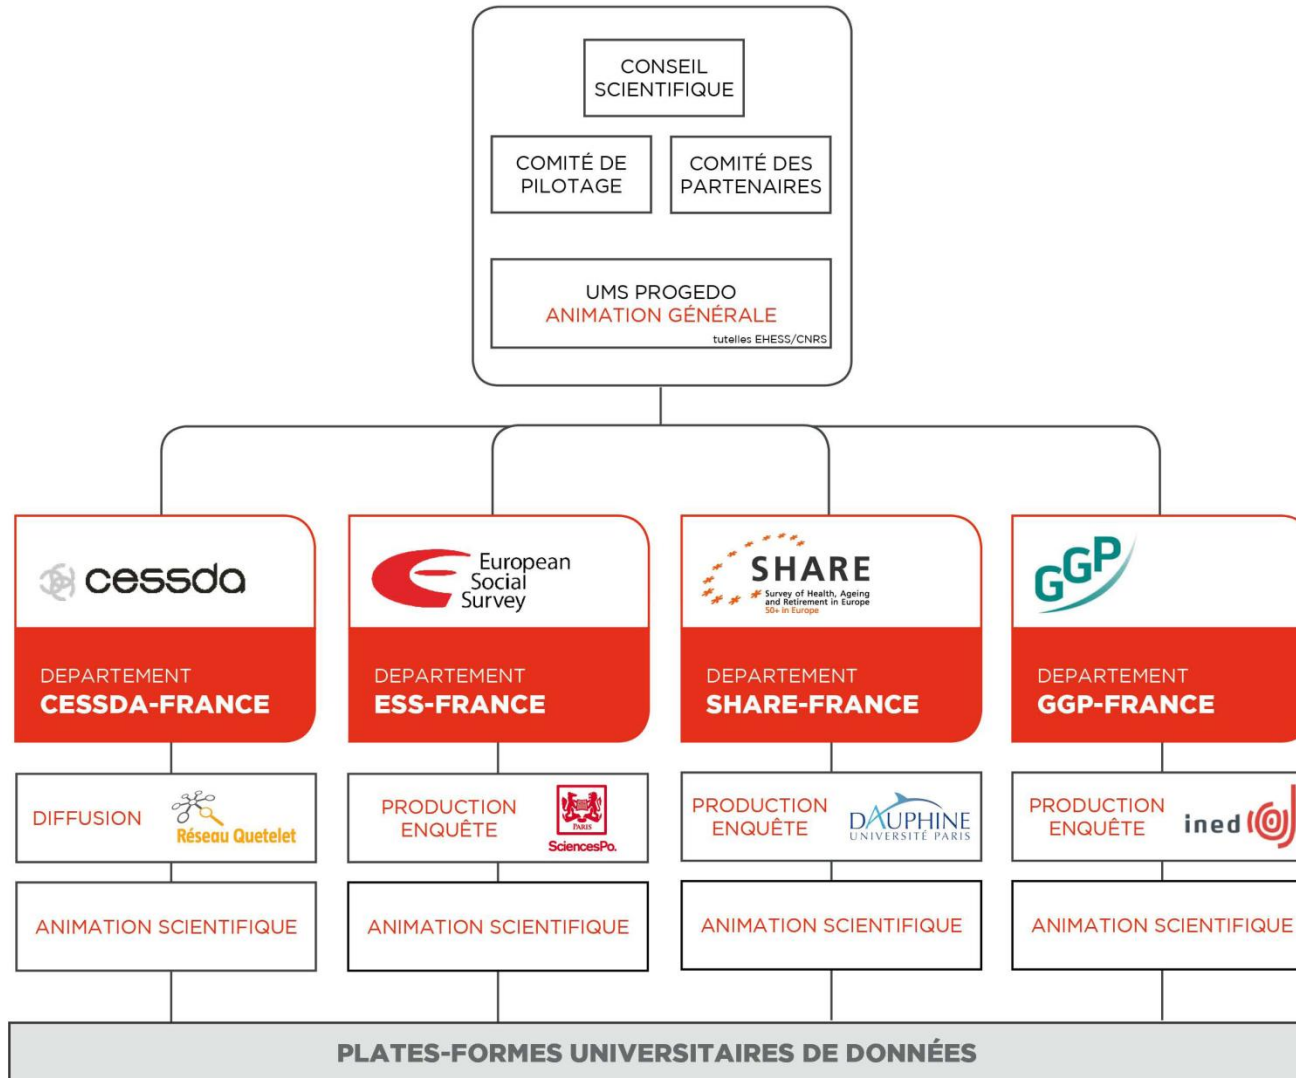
CONSEIL SCIENTIFIQUE

COMITÉ DE PILOTAGE

COMITÉ DES PARTENAIRES

UMS PROGEDO
ANIMATION GÉNÉRALE
tutelles EHESS/CNRS

cessda

DEPARTEMENT
CESSDA-FRANCE

European Social Survey

DEPARTEMENT
ESS-FRANCE

SHARE
Survey of Health, Ageing and Retirement in Europe
50+ in Europe

DEPARTEMENT
SHARE-FRANCE

GGP

DEPARTEMENT
GGP-FRANCE

DIFFUSION
Réseau Quetelet

PRODUCTION ENQUÊTE
PARIS
SciencesPo.

PRODUCTION ENQUÊTE
DAUPHINE
UNIVERSITÉ PARIS

PRODUCTION ENQUÊTE
ined

ANIMATION SCIENTIFIQUE

ANIMATION SCIENTIFIQUE

ANIMATION SCIENTIFIQUE

ANIMATION SCIENTIFIQUE

PLATES-FORMES UNIVERSITAIRES DE DONNÉES